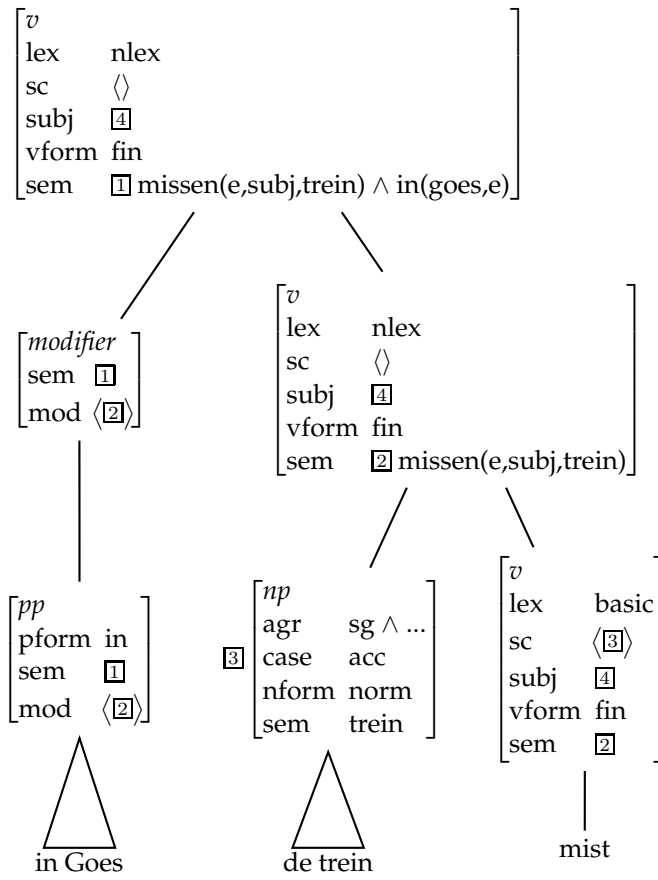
$v$
lex nlex
sc $\langle\rangle$
subj $\boxed{4}$
vform fin
sem $\boxed{1}$ missen(e,subj,trein) $\wedge$ in(goes,e)

*modifier*
sem $\boxed{1}$
mod $\langle\boxed{2}\rangle$

$v$
lex nlex
sc $\langle\rangle$
subj $\boxed{4}$
vform fin
sem $\boxed{2}$ missen(e,subj,trein)

*pp*
pform in
sem $\boxed{1}$
mod $\langle\boxed{2}\rangle$

in Goes

$\boxed{3}$
*np*
agr sg $\wedge$ ...
case acc
nform norm
sem trein

de trein

$v$
lex basic
sc $\langle\boxed{3}\rangle$
subj $\boxed{4}$
vform fin
sem $\boxed{2}$

mist